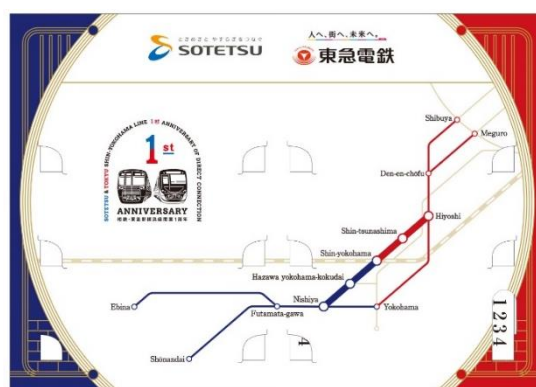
ここちよさ、せかいとつなげて
SOTETSU

人へ、街へ、未来へ。
東急電鉄

SOTETSU & TOKYU SHIN-YOKOHAMA LINE 1st ANNIVERSARY OF DIRECT CONNECTION
1st
ANNIVERSARY
相鉄・東急新横浜線開業1周年

Shibuya
Meguro
Den-en-chofu
Hiyoshi
Shin-tsunashima
Shin-yokohama
Hazawa yokohama-kokudai
Nishiya
Yokohama
Ebina
Futamata-gawa
Shonandai

1234